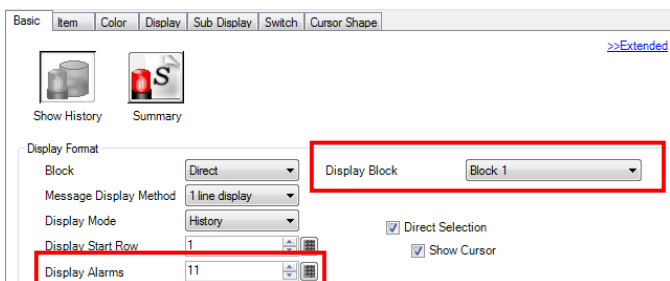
Basic | Item | Color | Display | Sub Display | Switch | Cursor Shape

>>Extended

Show History

Summary

Display Format

Block
Direct

Message Display Method
1 line display

Display Mode
History

Display Start Row
1

Display Alarms
11

Display Block
Block 1

Direct Selection

Show Cursor